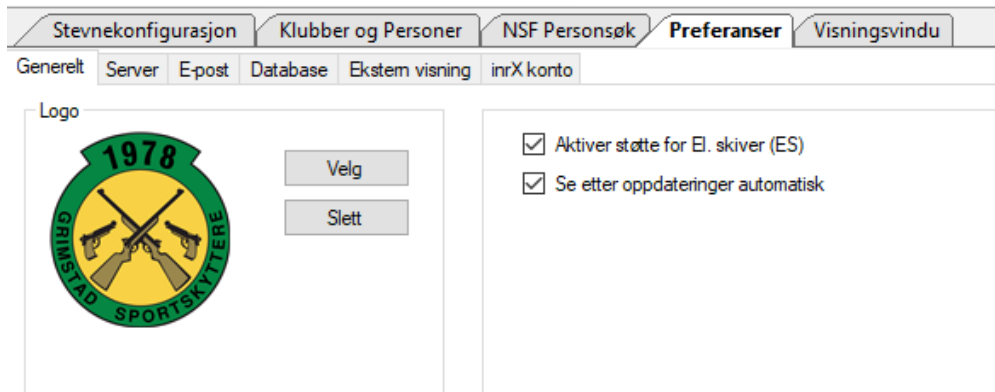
Stevnekonfigurasjon | Klubber og Personer | NSF Personsøk | Preferanser | Visningsvindu

Generelt | Server | E-post | Database | Ekstern visning | inrX konto

Logo

1978
GRIMSTAD SPORTSKYTTERE

Velg

Slett

Aktiver støtte for El. skiver (ES)

Se etter oppdateringer automatisk